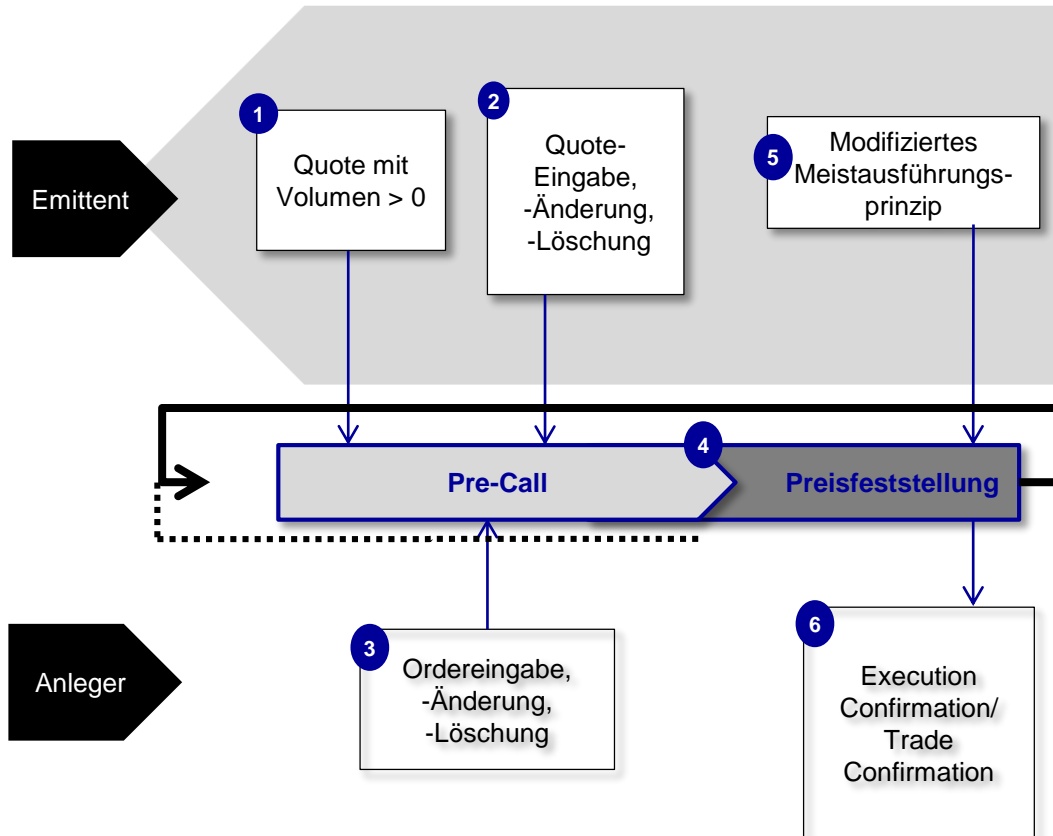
Emittent

1
Quote mit Volumen > 0

2
Quote-Eingabe, -Änderung, -Löschung

5
Modifiziertes Meistausführungsprinzip

Pre-Call

4
Preisfeststellung

Anleger

3
Ordereingabe, -Änderung, -Löschung

6
Execution Confirmation/ Trade Confirmation